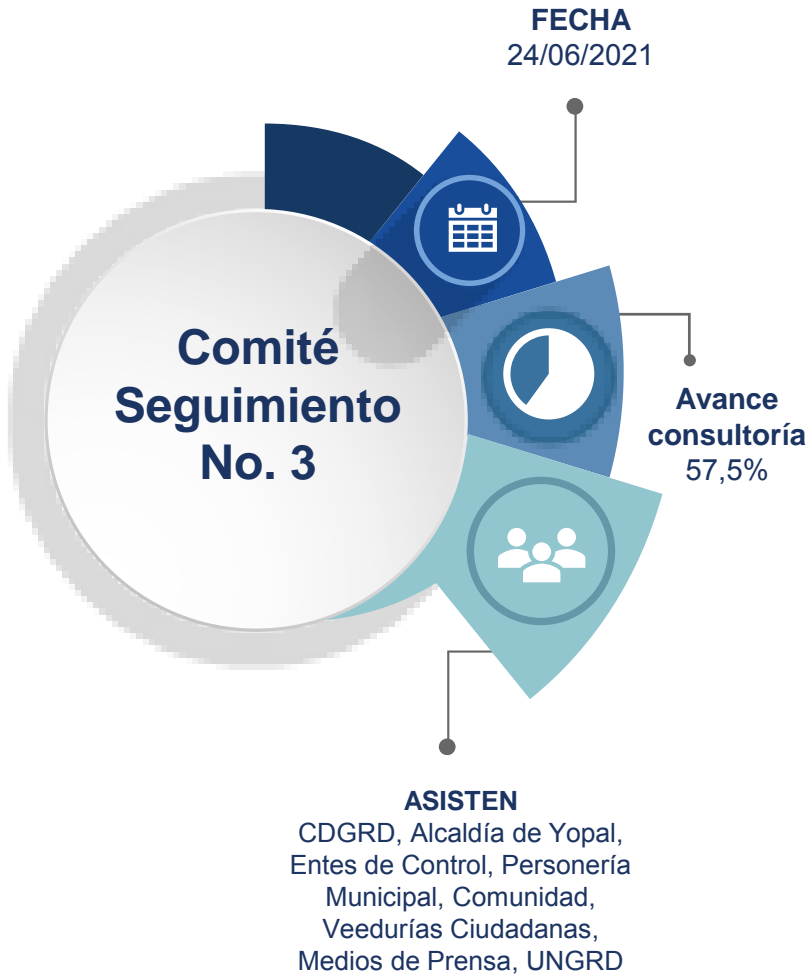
FECHA
24/06/2021

Comité Seguimiento No. 3

Avance consultoría
57,5%

ASISTEN
CDGRD, Alcaldía de Yopal, Entes de Control, Personería Municipal, Comunidad, Veedurías Ciudadanas, Medios de Prensa, UNGRD